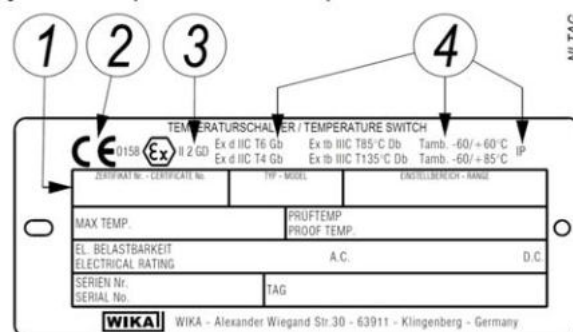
1 2 3 4

NI TAG

TEMPERATURSCHALTER / TEMPERATURE SWITCH

CE 0158 Ex II 2 GD Ex d IIC T6 Gb Ex d IIC T4 Gb Ex tb IIIC T85°C Db Ex tb IIIC T135°C Db Tamb. -60/+60°C Tamb. -60/+85°C IP

| ZERTIFIKAT Nr. - CERTIFICATE No. | TYP - MODEL | EINSTELLBEREICH - RANGE |
|---|---|---|

MAX TEMP. | PRÜFTEMP PROOF TEMP.

EL. BELASTBARKEIT ELECTRICAL RATING | A.C. | D.C.

SERIEN Nr. SERIAL No. | TAG

WIKA WIKA - Alexander Wiegand Str.30 - 63911 - Klingenberg - Germany